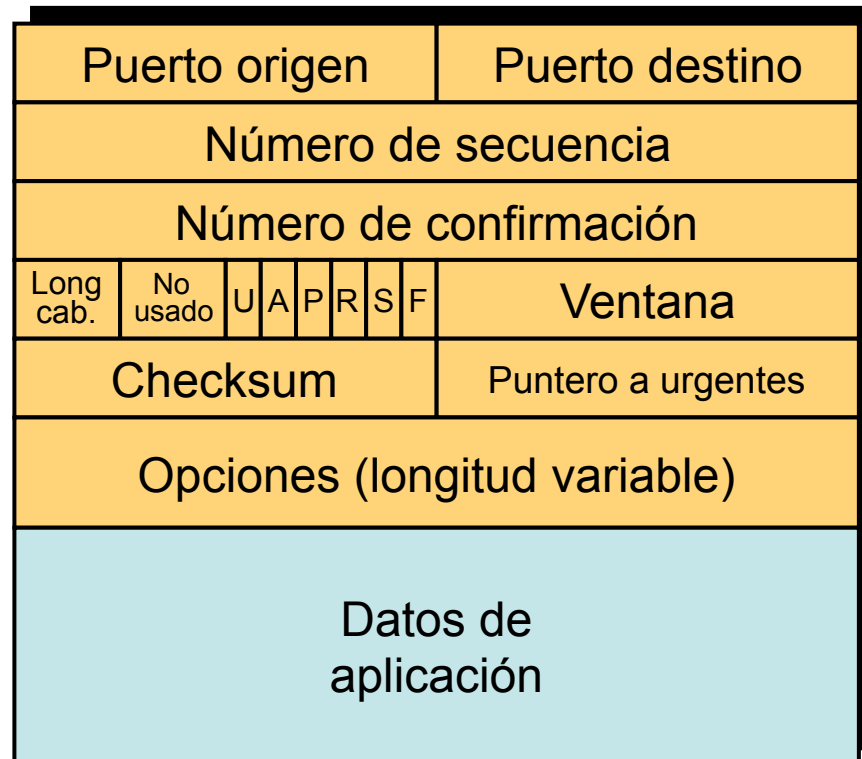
| Puerto origen | Puerto destino |
|---|---|
| Número de secuencia | |
| Número de confirmación | |
| Long cab. \| No usado \| U \| A \| P \| R \| S \| F | Ventana |
| Checksum | Puntero a urgentes |
| Opciones (longitud variable) | |
| Datos de aplicación | |